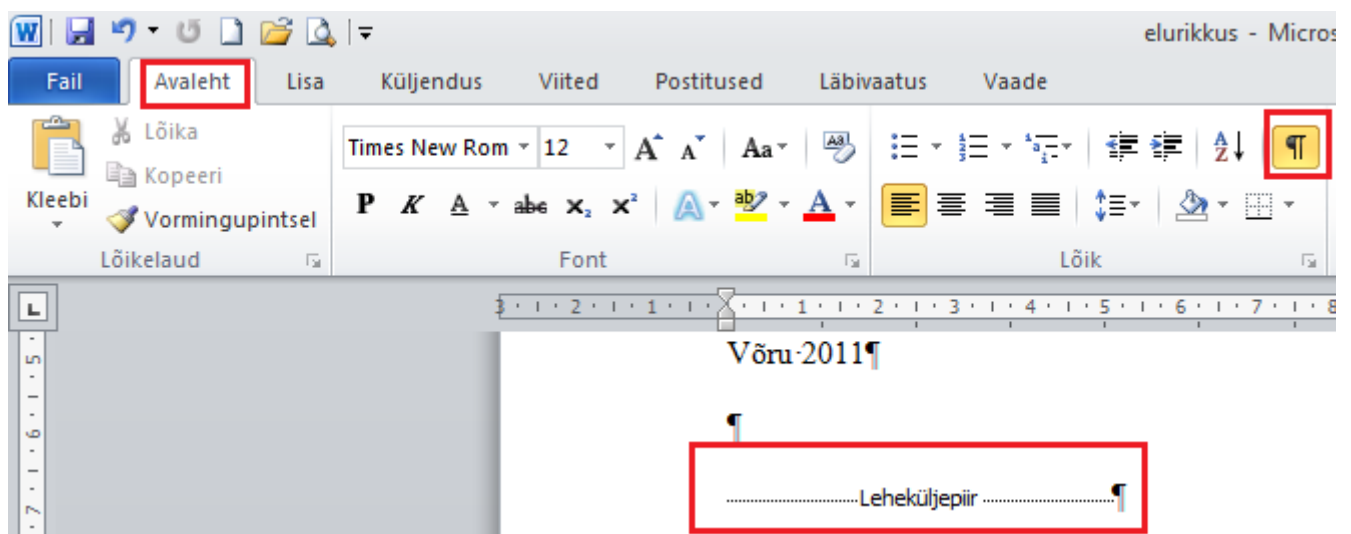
elurikkus - Micros

Fail
Avaleht
Lisa
Küljendus
Viited
Postitused
Läbivaatus
Vaade

Lõika
Kopeeri
Kleebi
Vormingupintsel
Lõikelaud

Times New Rom
12
Aa
P K A abc $x_2$ $x^2$
Font

¶
Lõik

3 · 2 · 1 · 1 · 2 · 3 · 4 · 5 · 6 · 7 · 8

5
6
7

Võru·2011¶

¶

Leheküljepiir ¶